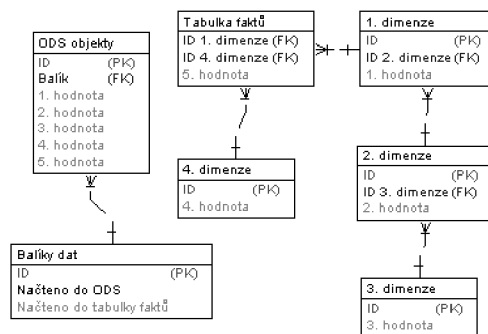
ODS objekty
ID (PK)
Balík (FK)
1. hodnota
2. hodnota
3. hodnota
4. hodnota
5. hodnota

Tabulka faktů
ID 1. dimenze (FK)
ID 4. dimenze (FK)
5. hodnota

1. dimenze
ID (PK)
ID 2. dimenze (FK)
1. hodnota

4. dimenze
ID (PK)
4. hodnota

2. dimenze
ID (PK)
ID 3. dimenze (FK)
2. hodnota

Balíky dat
ID (PK)
Načteno do ODS
Načteno do tabulky faktů

3. dimenze
ID (PK)
3. hodnota